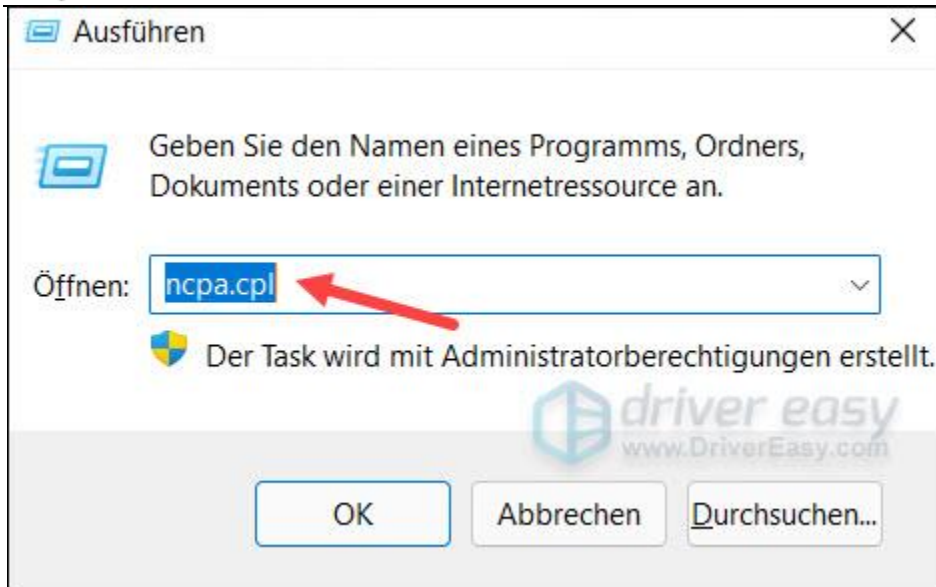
Ausführen

×

Geben Sie den Namen eines Programms, Ordners, Dokuments oder einer Internetressource an.

Öffnen: ncpa.cpl

Der Task wird mit Administratorberechtigungen erstellt.

driver easy
www.DriverEasy.com

OK

Abbrechen

Durchsuchen...